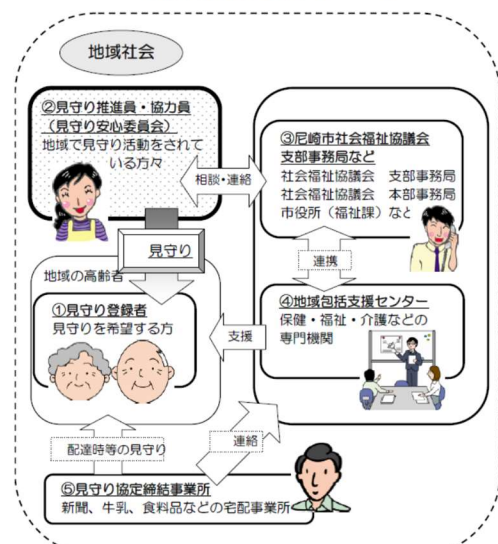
地域社会

②見守り推進員・協力員
（見守り安心委員会）
地域で見守り活動をされている方々

相談・連絡

③尼崎市社会福祉協議会
支部事務局など
社会福祉協議会　支部事務局
社会福祉協議会　本部事務局
市役所（福祉課）など

見守り

地域の高齢者

連携

④地域包括支援センター
保健・福祉・介護などの専門機関

支援

①見守り登録者
見守りを希望する方

配達時等の見守り

連絡

⑤見守り協定締結事業所
新聞、牛乳、食料品などの宅配事業所